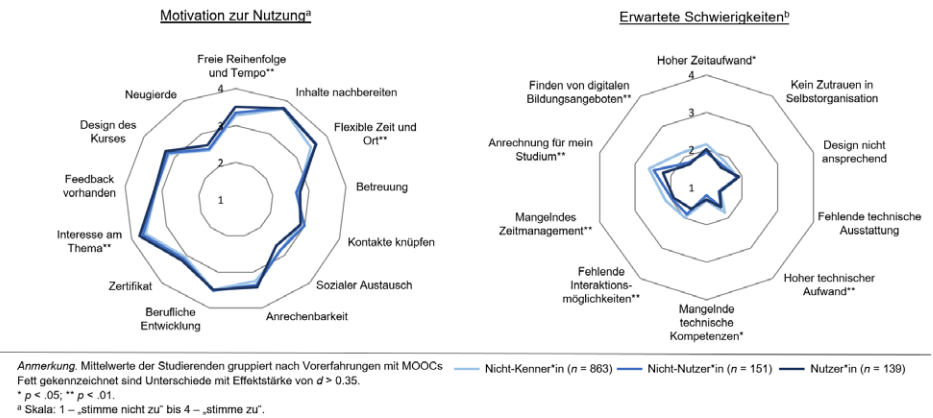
Motivation zur Nutzung$^{a}$

Freie Reihenfolge und Tempo**
Inhalte nachbereiten
Flexible Zeit und Ort**
Betreuung
Kontakte knüpfen
Sozialer Austausch
Anrechenbarkeit
Berufliche Entwicklung
Zertifikat
Interesse am Thema**
Feedback vorhanden
Design des Kurses
Neugierde
4
3
2
1

Erwartete Schwierigkeiten$^{b}$

Hoher Zeitaufwand*
Kein Zutrauen in Selbstorganisation
Design nicht ansprechend
Fehlende technische Ausstattung
Hoher technischer Aufwand**
Mangelnde technische Kompetenzen*
Fehlende Interaktionsmöglichkeiten**
Mangelndes Zeitmanagement**
Anrechnung für mein Studium**
Finden von digitalen Bildungsangeboten**
4
3
2
1

Anmerkung. Mittelwerte der Studierenden gruppiert nach Vorerfahrungen mit MOOCs
Fett gekennzeichnet sind Unterschiede mit Effektstärke von $d$ > 0.35.
* $p$ < .05; ** $p$ < .01.
$^{a}$ Skala: 1 – „stimme nicht zu" bis 4 – „stimme zu".

Nicht-Kenner*in ($n$ = 863)
Nicht-Nutzer*in ($n$ = 151)
Nutzer*in ($n$ = 139)